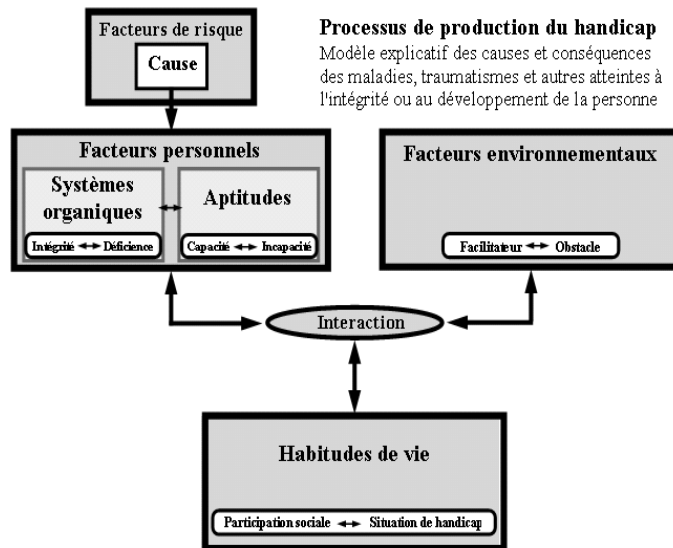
Facteurs de risque

Cause

Processus de production du handicap

Modèle explicatif des causes et conséquences des maladies, traumatismes et autres atteintes à l'intégrité ou au développement de la personne

Facteurs personnels

Systèmes organiques

Intégrité ↔ Déficience

Aptitudes

Capacité ↔ Incapacité

Facteurs environnementaux

Facilitateur ↔ Obstacle

Interaction

Habitudes de vie

Participation sociale ↔ Situation de handicap